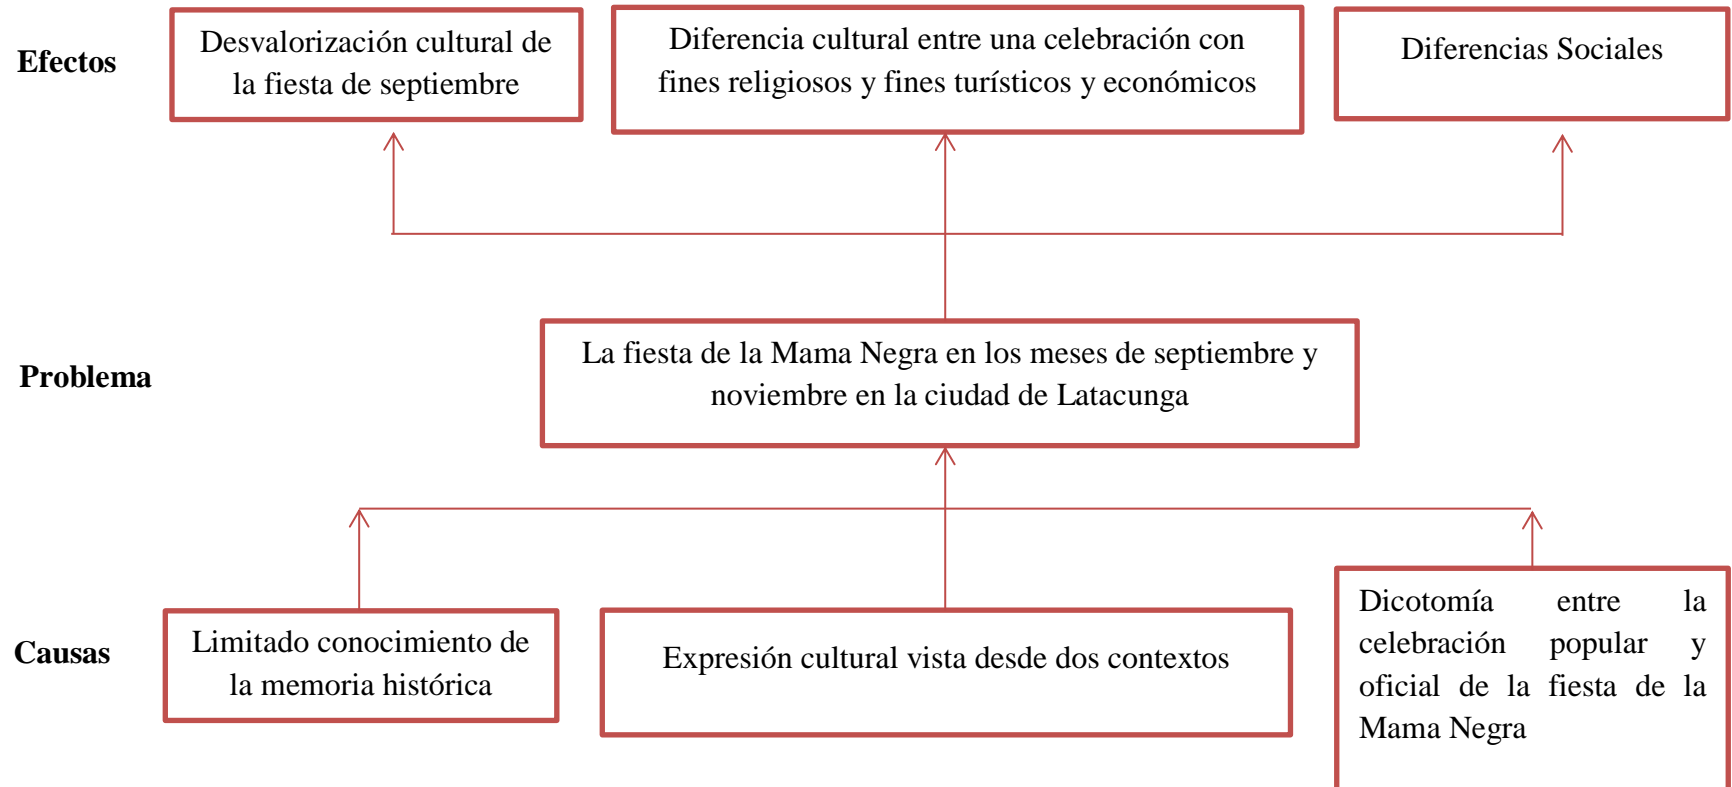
Efectos

Desvalorización cultural de la fiesta de septiembre

Diferencia cultural entre una celebración con fines religiosos y fines turísticos y económicos

Diferencias Sociales

Problema

La fiesta de la Mama Negra en los meses de septiembre y noviembre en la ciudad de Latacunga

Causas

Limitado conocimiento de la memoria histórica

Expresión cultural vista desde dos contextos

Dicotomía entre la celebración popular y oficial de la fiesta de la Mama Negra